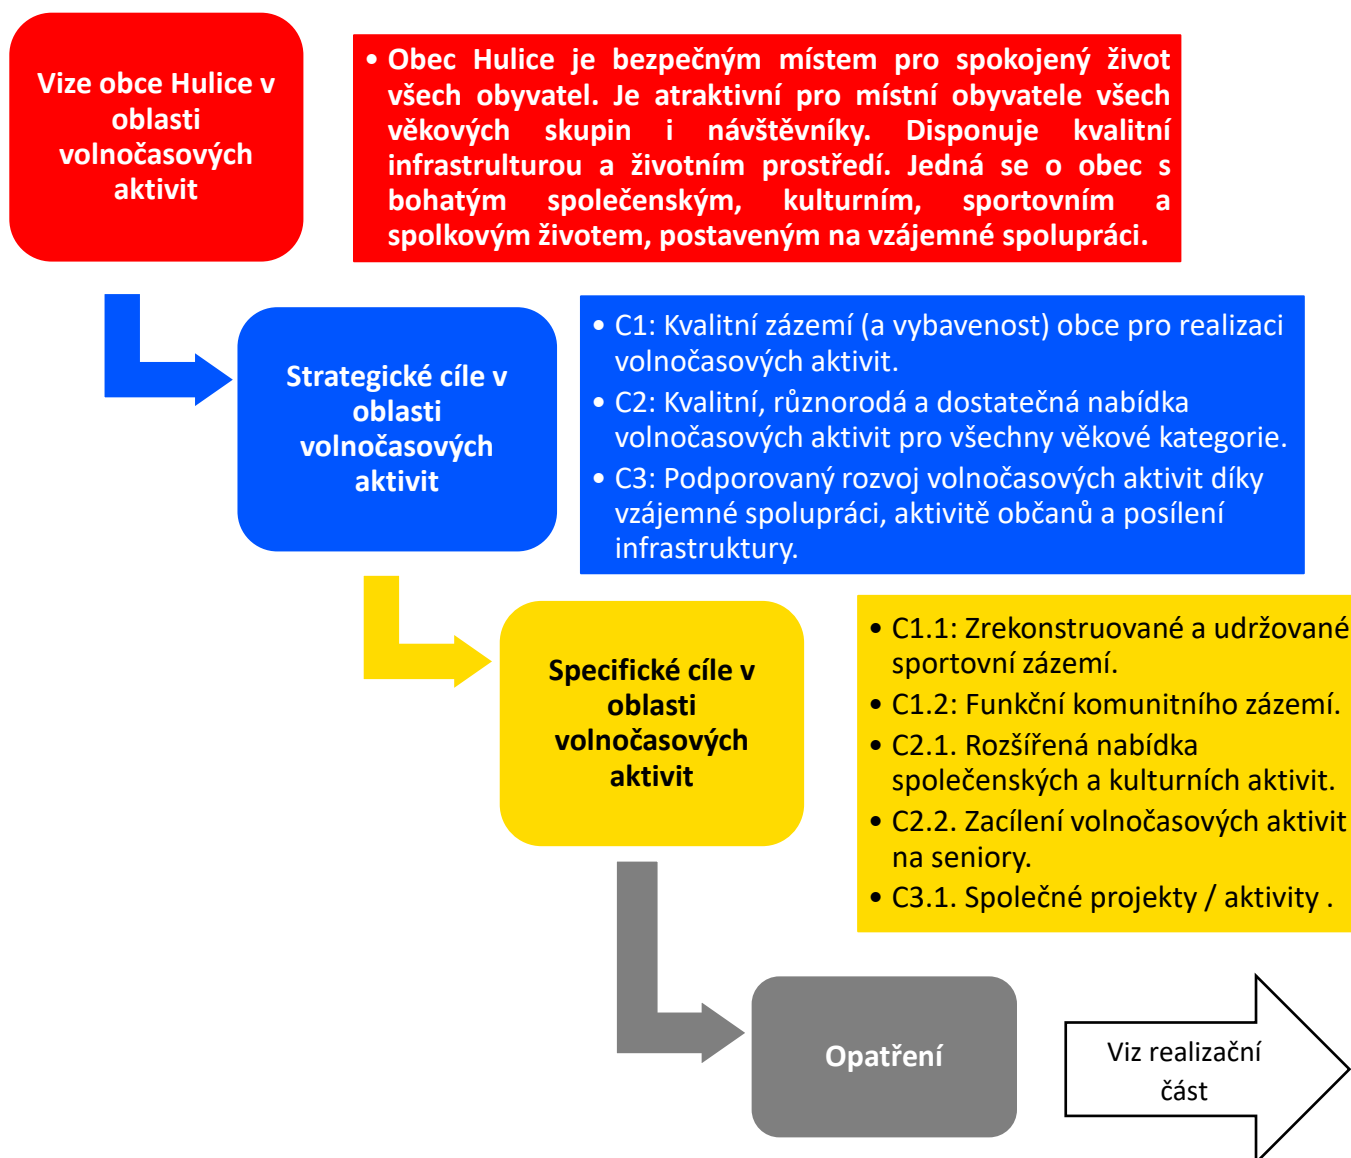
Vize obce Hulice v oblasti volnočasových aktivit

• Obec Hulice je bezpečným místem pro spokojený život všech obyvatel. Je atraktivní pro místní obyvatele všech věkových skupin i návštěvníky. Disponuje kvalitní infrastrulturou a životním prostředí. Jedná se o obec s bohatým společenským, kulturním, sportovním a spolkovým životem, postaveným na vzájemné spolupráci.

Strategické cíle v oblasti volnočasových aktivit

• C1: Kvalitní zázemí (a vybavenost) obce pro realizaci volnočasových aktivit.
• C2: Kvalitní, různorodá a dostatečná nabídka volnočasových aktivit pro všechny věkové kategorie.
• C3: Podporovaný rozvoj volnočasových aktivit díky vzájemné spolupráci, aktivitě občanů a posílení infrastruktury.

Specifické cíle v oblasti volnočasových aktivit

• C1.1: Zrekonstruované a udržované sportovní zázemí.
• C1.2: Funkční komunitního zázemí.
• C2.1. Rozšířená nabídka společenských a kulturních aktivit.
• C2.2. Zacílení volnočasových aktivit na seniory.
• C3.1. Společné projekty / aktivity .

Opatření

Viz realizační část